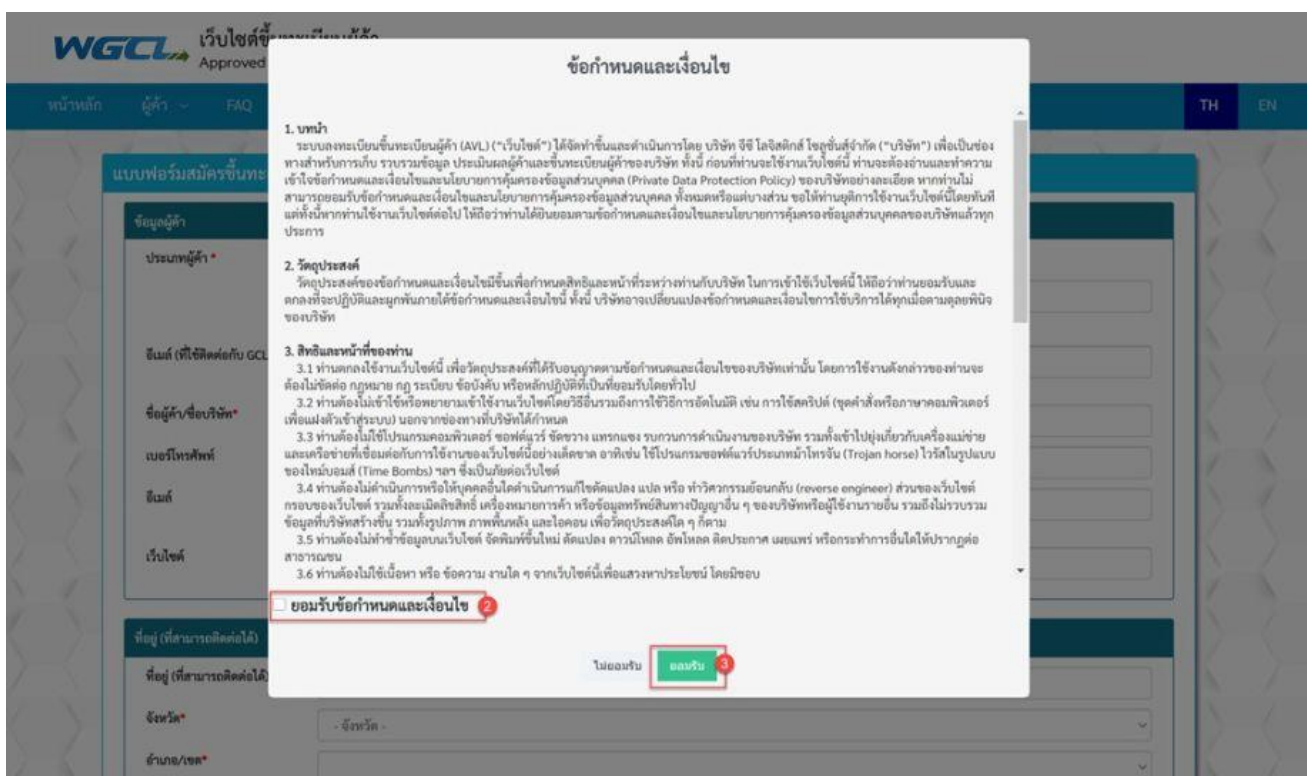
WGCL เว็บไซต์ขึ้น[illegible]
Approved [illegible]

หน้าหลัก ผู้ค้า FAQ

TH EN

แบบฟอร์มสมัครขึ้นทะ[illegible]

ข้อมูลผู้ค้า

ประเภทผู้ค้า *

อีเมล์ (ที่ใช้ติดต่อกับ GCL

ชื่อผู้ค้า/ชื่อบริษัท*

เบอร์โทรศัพท์

อีเมล์

เว็บไซต์

ที่อยู่ (ที่สามารถติดต่อได้)

ที่อยู่ (ที่สามารถติดต่อได้)

จังหวัด*

- จังหวัด -

อำเภอ/เขต*

ข้อกำหนดและเงื่อนไข

1. บทนำ
ระบบลงทะเบียนขึ้นทะเบียนผู้ค้า (AVL) ("เว็บไซต์") ได้จัดทำขึ้นและดำเนินการโดย บริษัท จีซี โลจิสติกส์ โซลูชั่นส์จำกัด ("บริษัท") เพื่อเป็นช่องทางสำหรับการเก็บ รวบรวมข้อมูล ประเมินผลผู้ค้าและขึ้นทะเบียนผู้ค้าของบริษัท ทั้งนี้ ก่อนที่ท่านจะใช้งานเว็บไซต์นี้ ท่านจะต้องอ่านและทำความเข้าใจข้อกำหนดและเงื่อนไขและนโยบายการคุ้มครองข้อมูลส่วนบุคคล (Private Data Protection Policy) ของบริษัทอย่างละเอียด หากท่านไม่สามารถยอมรับข้อกำหนดและเงื่อนไขและนโยบายการคุ้มครองข้อมูลส่วนบุคคล ทั้งหมดหรือแต่บางส่วน ขอให้ท่านยุติการใช้งานเว็บไซต์นี้โดยทันที แต่ทั้งนี้หากท่านใช้งานเว็บไซต์ต่อไป ให้ถือว่าท่านได้ยินยอมตามข้อกำหนดและเงื่อนไขและนโยบายการคุ้มครองข้อมูลส่วนบุคคลของบริษัทแล้วทุกประการ

2. วัตถุประสงค์
วัตถุประสงค์ของข้อกำหนดและเงื่อนไขนี้ขึ้นเพื่อกำหนดสิทธิและหน้าที่ระหว่างท่านกับบริษัท ในการเข้าใช้เว็บไซต์นี้ ให้ถือว่าท่านยอมรับและตกลงที่จะปฏิบัติและผูกพันภายใต้ข้อกำหนดและเงื่อนไขนี้ ทั้งนี้ บริษัทอาจเปลี่ยนแปลงข้อกำหนดและเงื่อนไขการใช้บริการได้ทุกเมื่อตามดุลยพินิจของบริษัท

3. สิทธิและหน้าที่ของท่าน
3.1 ท่านตกลงใช้งานเว็บไซต์นี้ เพื่อวัตถุประสงค์ที่ได้รับอนุญาตตามข้อกำหนดและเงื่อนไขของบริษัทเท่านั้น โดยการใช้งานดังกล่าวของท่านจะต้องไม่ขัดต่อ กฎหมาย กฎ ระเบียบ ข้อบังคับ หรือหลักปฏิบัติที่เป็นที่ยอมรับโดยทั่วไป
3.2 ท่านต้องไม่เข้าใช้หรือพยายามเข้าใช้งานเว็บไซต์โดยวิธีอื่นรวมถึงการใช้วิธีการอัตโนมัติ เช่น การใช้สคริปต์ (ชุดคำสั่งหรือภาษาคอมพิวเตอร์เพื่อแฝงตัวเข้าสู่ระบบ) นอกจากช่องทางที่บริษัทได้กำหนด
3.3 ท่านต้องไม่ใช้โปรแกรมคอมพิวเตอร์ ซอฟต์แวร์ ขัดขวาง แทรกแซง รบกวนการดำเนินงานของบริษัท รวมทั้งเข้าไปยุ่งเกี่ยวกับเครื่องแม่ข่ายและเครือข่ายที่เชื่อมต่อกับการใช้งานของเว็บไซต์นี้อย่างเด็ดขาด อาทิเช่น ใช้โปรแกรมซอฟต์แวร์ประเภทม้าโทรจัน (Trojan horse) ไวรัสในรูปแบบของไทม์บอมส์ (Time Bombs) ฯลฯ ซึ่งเป็นภัยต่อเว็บไซต์
3.4 ท่านต้องไม่ดำเนินการหรือให้บุคคลอื่นใดดำเนินการแก้ไขดัดแปลง แปล หรือ ทำวิศวกรรมย้อนกลับ (reverse engineer) ส่วนของเว็บไซต์ กรอบของเว็บไซต์ รวมทั้งละเมิดลิขสิทธิ์ เครื่องหมายการค้า หรือข้อมูลทรัพย์สินทางปัญญาอื่น ๆ ของบริษัทหรือผู้ใช้งานรายอื่น รวมถึงไม่รวบรวมข้อมูลที่บริษัทสร้างขึ้น รวมทั้งรูปภาพ ภาพพื้นหลัง และไอคอน เพื่อวัตถุประสงค์ใด ๆ ก็ตาม
3.5 ท่านต้องไม่ทำซ้ำข้อมูลบนเว็บไซต์ จัดพิมพ์ขึ้นใหม่ ดัดแปลง ดาวน์โหลด อัพโหลด ติดประกาศ เผยแพร่ หรือกระทำการอื่นใดให้ปรากฏต่อสาธารณชน
3.6 ท่านต้องไม่ใช้เนื้อหา หรือ ข้อความ งานใด ๆ จากเว็บไซต์นี้เพื่อแสวงหาประโยชน์ โดยมิชอบ

ยอมรับข้อกำหนดและเงื่อนไข 2

ไม่ยอมรับ ยอมรับ 3